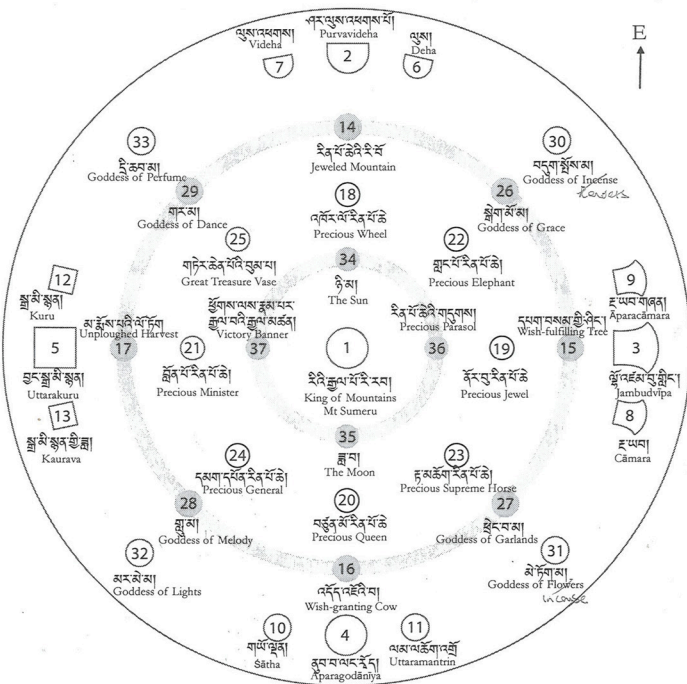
E

ལུས་འཕགས། Videha 7
ཤར་ལུས་འཕགས་པོ། Purvavideha 2
ལུས། Deha 6

14 རིན་པོ་ཆེའི་རི་བོ Jeweled Mountain

33 དྲི་ཆབ་མ། Goddess of Perfume
30 བདུག་སྤོས་མ། Goddess of Incense
Flowers

29 གར་མ། Goddess of Dance
18 འཁོར་ལོ་རིན་པོ་ཆེ Precious Wheel
26 སྒེག་མོ་མ། Goddess of Grace

25 གཏེར་ཆེན་པོའི་བུམ་པ། Great Treasure Vase
22 གླང་པོ་རིན་པོ་ཆེ། Precious Elephant

34 ཉི་མ། The Sun

12 སྒྲ་མི་སྙན། Kuru
9 རྔ་ཡབ་གཞན། Aparacāmara

མ་རྨོས་པའི་ལོ་ཏོག Unploughed Harvest 17
ཕྱོགས་ལས་རྣམ་པར་རྒྱལ་བའི་རྒྱལ་མཚན། Victory Banner 37
21 བློན་པོ་རིན་པོ་ཆེ། Precious Minister
1 རིའི་རྒྱལ་པོ་རི་རབ། King of Mountains Mt Sumeru
རིན་པོ་ཆེའི་གདུགས། Precious Parasol 36
19 ནོར་བུ་རིན་པོ་ཆེ Precious Jewel
དཔག་བསམ་གྱི་ཤིང་། Wish-fulfilling Tree 15

5 བྱང་སྒྲ་མི་སྙན། Uttarakuru
3 འཛམ་བུ་གླིང་། Jambudvipa

13 སྒྲ་མི་སྙན་གྱི་ཟླ། Kaurava
8 རྔ་ཡབ། Cāmara

35 ཟླ་བ། The Moon

24 དམག་དཔོན་རིན་པོ་ཆེ། Precious General
23 རྟ་མཆོག་རིན་པོ་ཆེ། Precious Supreme Horse

28 གླུ་མ། Goddess of Melody
20 བཙུན་མོ་རིན་པོ་ཆེ Precious Queen
27 ཕྲེང་བ་མ། Goddess of Garlands

32 མར་མེ་མ། Goddess of Lights
31 མེ་ཏོག་མ། Goddess of Flowers
incense

16 འདོད་འཇོའི་བ། Wish-granting Cow

10 གཡོ་ལྡན། Sātha
4 ནུབ་བ་ལང་སྤྱོད། Aparagodānīya
11 ལམ་མཆོག་འགྲོ། Uttaramantrin